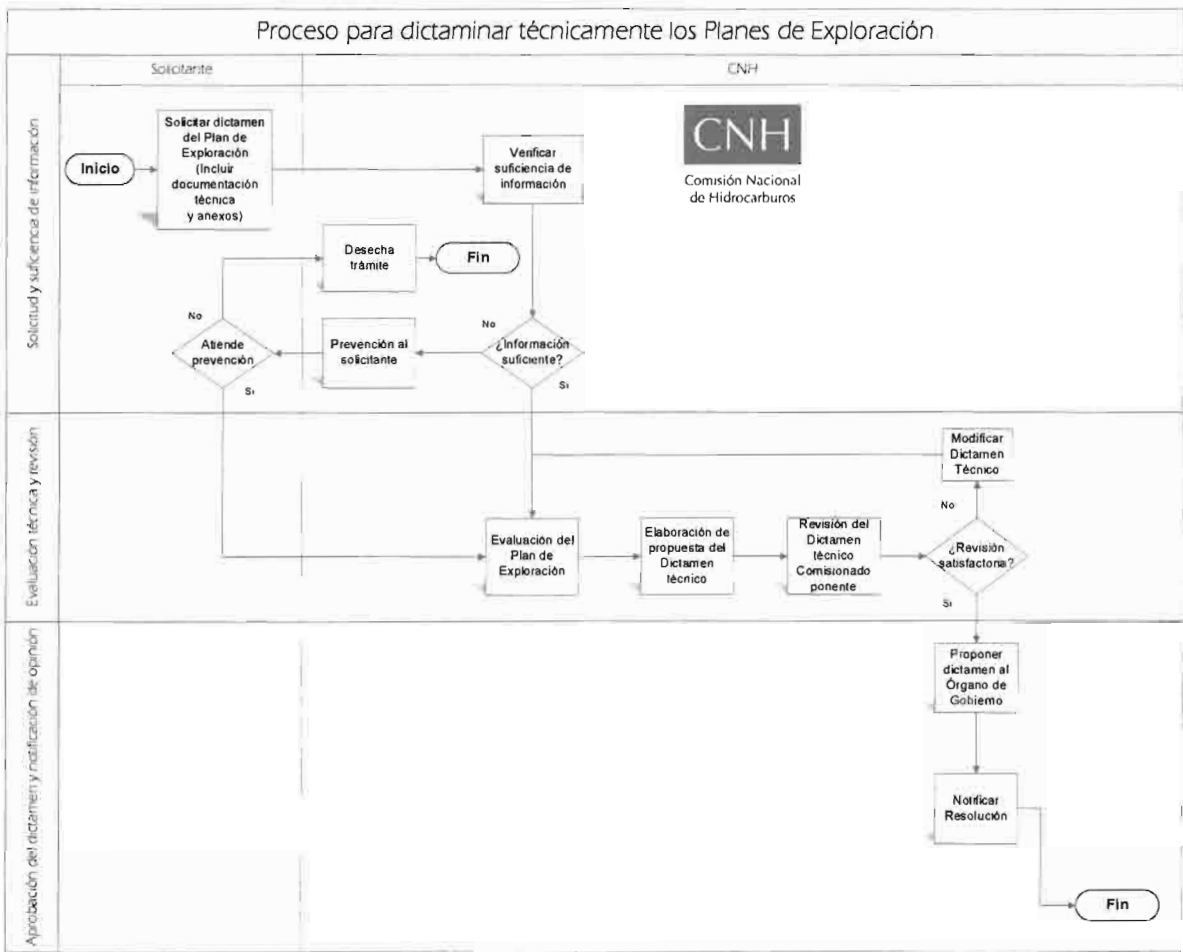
Proceso para dictaminar técnicamente los Planes de Exploración

Solicitante

CNH

Solicitud y suficencia de información

Inicio

Solicitar dictamen del Plan de Exploración (Incluir documentación técnica y anexos)

Verificar suficiencia de información

CNH
Comisión Nacional de Hidrocarburos

Desecha trámite

Fin

No

Atiende prevención

Prevención al solicitante

No

¿Información suficiente?

Si

Si

Evaluación técnica y revisión

Modificar Dictamen Técnico

No

Evaluación del Plan de Exploración

Elaboración de propuesta del Dictamen técnico

Revisión del Dictamen técnico Comisionado ponente

¿Revisión satisfactoria?

Si

Aprobación del dictamen y notificación de opinión

Proponer dictamen al Órgano de Gobierno

Notificar Resolución

Fin